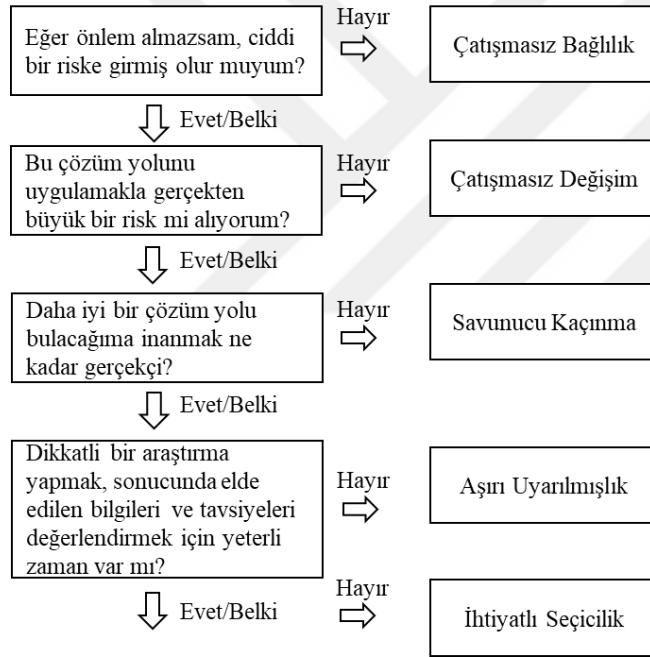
Eğer önlem almazsam, ciddi bir riske girmiş olur muyum?

Hayır

Çatışmasız Bağlılık

Evet/Belki

Bu çözüm yolunu uygulamakla gerçekten büyük bir risk mi alıyorum?

Hayır

Çatışmasız Değişim

Evet/Belki

Daha iyi bir çözüm yolu bulacağıma inanmak ne kadar gerçekçi?

Hayır

Savunucu Kaçınma

Evet/Belki

Dikkatli bir araştırma yapmak, sonucunda elde edilen bilgileri ve tavsiyeleri değerlendirmek için yeterli zaman var mı?

Hayır

Aşırı Uyarılmışlık

Hayır

Evet/Belki

İhtiyatlı Seçicilik